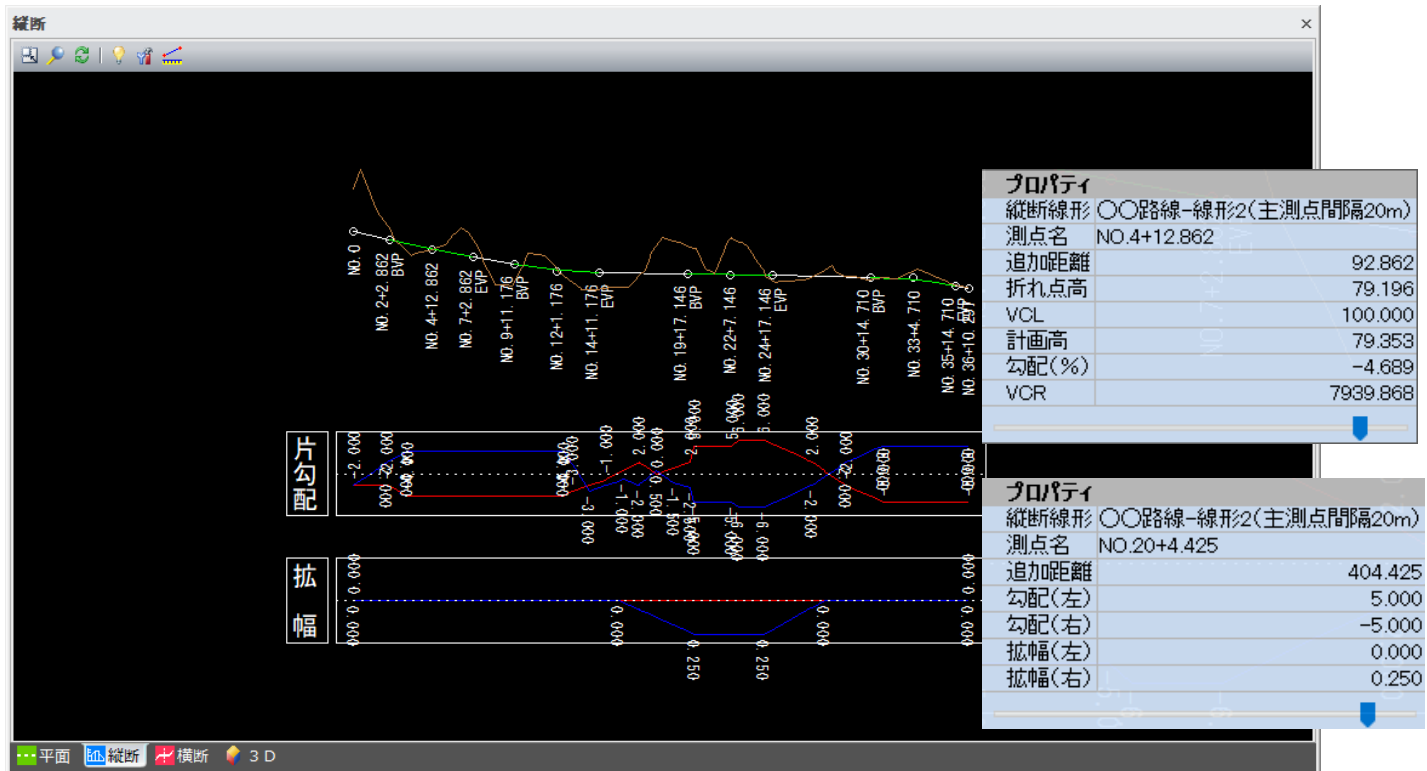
縦断

NO. 0
NO. 2+2. 862 BVP
NO. 4+12. 862
NO. 7+2. 862 EVP
NO. 9+11. 176 BVP
NO. 12+1. 176
NO. 14+11. 176 EVP
NO. 19+17. 146 BVP
NO. 22+7. 146
NO. 24+17. 146 EVP
NO. 30+14. 710 BVP
NO. 33+4. 710
NO. 35+14. 710 EVP
NO. 36+10. 297

片勾配

拡幅

0. 000
0. 000
0. 250
0. 250
0. 000
0. 000

プロパティ

| 縦断線形 | ○○路線−線形2(主測点間隔20m) |
|---|---|
| 測点名 | NO.4+12.862 |
| 追加距離 | 92.862 |
| 折れ点高 | 79.196 |
| VCL | 100.000 |
| 計画高 | 79.353 |
| 勾配(%) | −4.689 |
| VCR | 7939.868 |

プロパティ

| 縦断線形 | ○○路線−線形2(主測点間隔20m) |
|---|---|
| 測点名 | NO.20+4.425 |
| 追加距離 | 404.425 |
| 勾配(左) | 5.000 |
| 勾配(右) | −5.000 |
| 拡幅(左) | 0.000 |
| 拡幅(右) | 0.250 |

平面 縦断 横断 3D